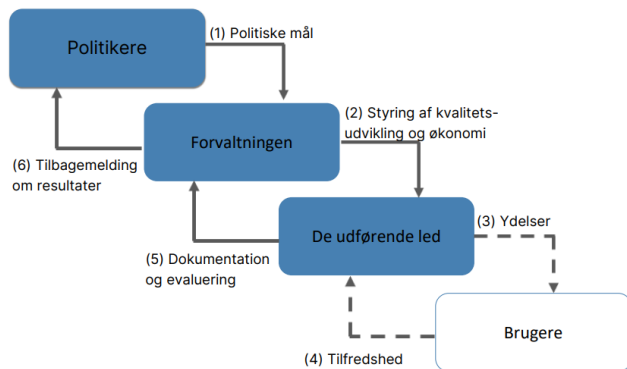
Politikere

(1) Politiske mål

Forvaltningen

(2) Styring af kvalitetsudvikling og økonomi

(6) Tilbagemelding om resultater

De udførende led

(3) Ydelser

(5) Dokumentation og evaluering

Brugere

(4) Tilfredshed